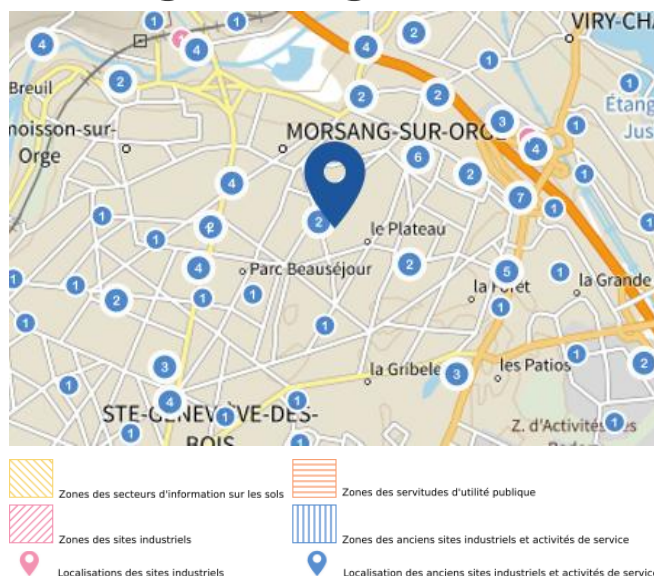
VIRY-CHA
Breuil
moisson-sur-Orge
MORSANG-SUR-ORG
Étang
Jus
le Plateau
Parc Beauséjour
la Forêt
la Grande
la Gribele
les Patios
STE-GENEVIÈVE-DES-BOIS
Z. d'Activités
4 1 1 4 4 2 1 2 2 1 1 3 4 1 6 2 4 2 1 7 1 2 1 4 2 5 1 1 1 1 2 1 1 1 1 3 1 3 2 1 1 4 1 1 1 1 1 1 1 1
Zones des secteurs d'information sur les sols
Zones des servitudes d'utilité publique
Zones des sites industriels
Zones des anciens sites industriels et activités de service
Localisations des sites industriels
Localisation des anciens sites industriels et activités de servic